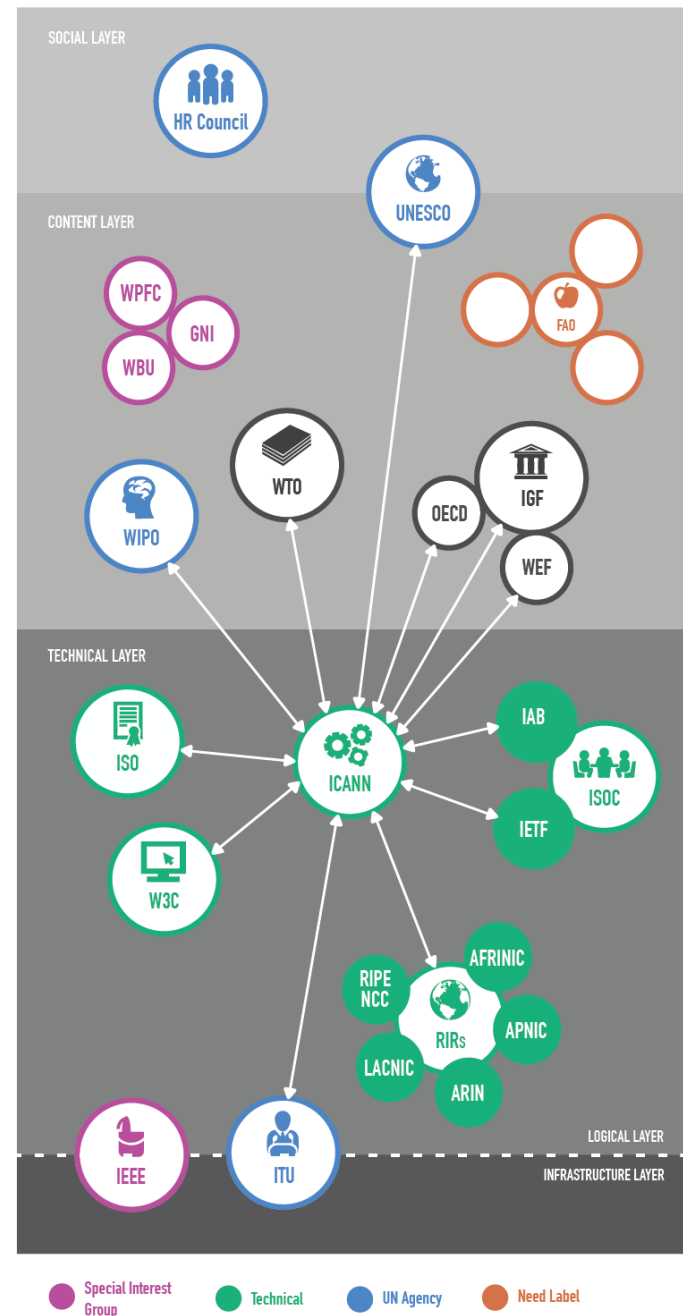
SOCIAL LAYER

HR Council

UNESCO

CONTENT LAYER

WPFC

GNI

WBU

FAO

WTO

WIPO

OECD

IGF

WEF

TECHNICAL LAYER

ISO

ICANN

IAB

ISOC

IETF

W3C

RIPE NCC

AFRINIC

RIRs

APNIC

LACNIC

ARIN

LOGICAL LAYER

IEEE

ITU

INFRASTRUCTURE LAYER

Special Interest Group

Technical

UN Agency

Need Label